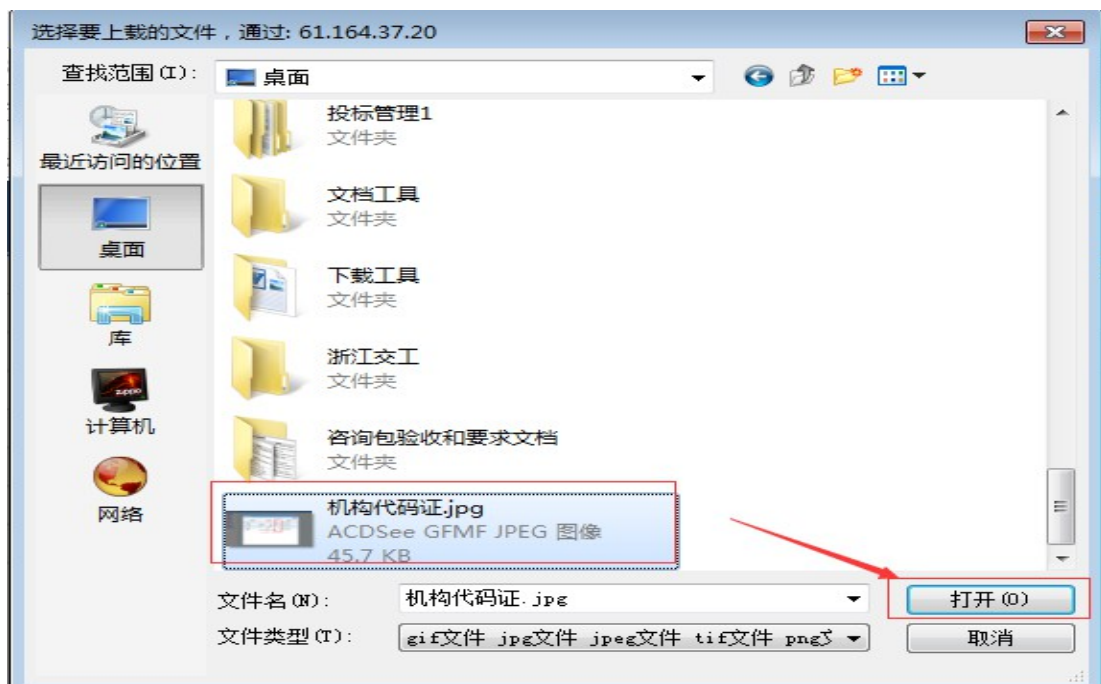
选择要上载的文件，通过: 61.164.37.20

查找范围(I): 桌面

最近访问的位置
桌面
库
计算机
网络

投标管理1
文件夹
文档工具
文件夹
下载工具
文件夹
浙江交工
文件夹
咨询包验收和要求文档
文件夹
机构代码证.jpg
ACDSee GFMF JPEG 图像
45.7 KB

文件名(N): 机构代码证.jpg
文件类型(T): gif文件 jpg文件 jpeg文件 tif文件 png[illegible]

打开(O)
取消